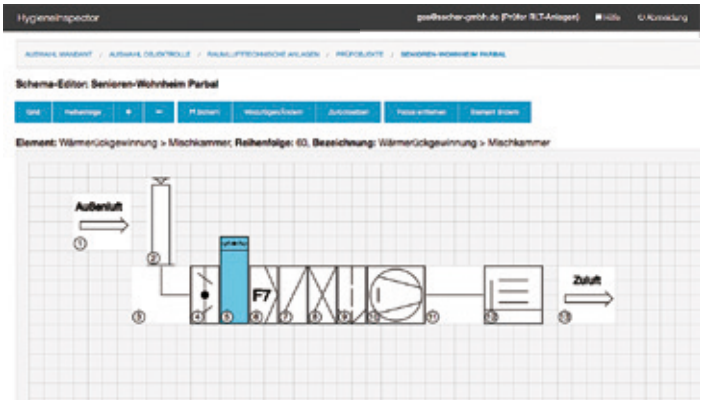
Hygieneinspector

gse@escher-gmbh.de (Prüfer RLT-Anlagen) Hilfe Abmeldung

AUSWAHL MANDANT / AUSWAHL OBJEKTROLLE / RAUMLUFTTECHNISCHE ANLAGEN / PRÜFOBJEKTE / SENIOREN-WOHNHEIM PARBAL

Schema-Editor: Senioren-Wohnheim Parbal

Grid | Reihenfolge | + | − | Speichern | Verzeichnis löschen | Zurücksetzen | Fokus entfernen | Element löschen

Element: Wärmerückgewinnung > Mischkammer, Reihenfolge: 60, Bezeichnung: Wärmerückgewinnung > Mischkammer

Außenluft

①

②

③

④

⑤

F7

⑥

⑦

⑧

⑨

⑩

⑪

⑫

Zuluft

⑬